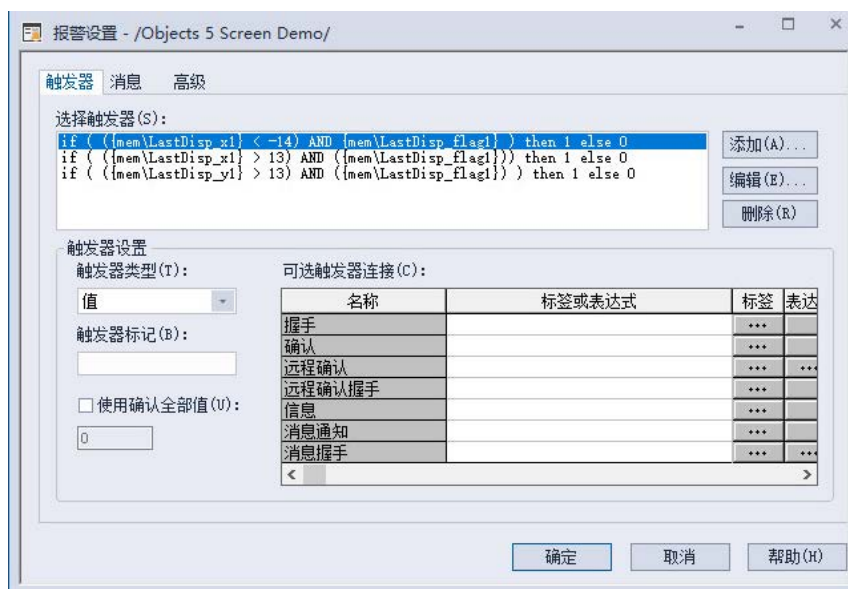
报警设置 - /Objects 5 Screen Demo/

触发器 消息 高级

选择触发器(S):

if ( ({mem\LastDisp_x1} < -14) AND {mem\LastDisp_flag1} ) then 1 else 0
if ( ({mem\LastDisp_x1} > 13) AND ({mem\LastDisp_flag1})) then 1 else 0
if ( ({mem\LastDisp_y1} > 13) AND ({mem\LastDisp_flag1}) ) then 1 else 0

添加(A)...
编辑(E)...
删除(R)

触发器设置

触发器类型(T):
值

触发器标记(B):

☐ 使用确认全部值(U):
0

可选触发器连接(C):

| 名称 | 标签或表达式 | 标签 | 表达 |
|---|---|---|---|
| 握手 | | ... | |
| 确认 | | ... | |
| 远程确认 | | ... | ... |
| 远程确认握手 | | ... | |
| 信息 | | ... | |
| 消息通知 | | ... | |
| 消息握手 | | ... | ... |

确定 取消 帮助(H)